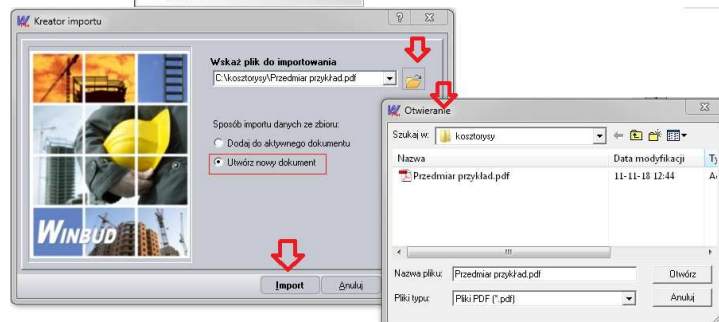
Kreator importu

?
X

Wskaż plik do importowania
C:\kosztorysy\Przedmiar przykład.pdf

Sposób importu danych ze zbioru:
Dodaj do aktywnego dokumentu
Utwórz nowy dokument

WINBUD

Import
Anuluj

Otwieranie

Szukaj w: kosztorysy

Nazwa
Data modyfikacji
Ty
Przedmiar przykład.pdf
11-11-18 12:44
A

Nazwa pliku: Przedmiar przykład.pdf
Otwórz
Pliki typu: Pliki PDF (*.pdf)
Anuluj